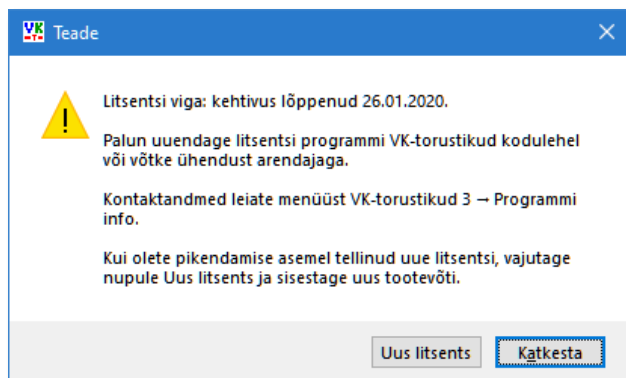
VK
Teade

Litsentsi viga: kehtivus lõppenud 26.01.2020.

Palun uuendage litsentsi programmi VK-torustikud kodulehel või võtke ühendust arendajaga.

Kontaktandmed leiate menüüst VK-torustikud 3 → Programmi info.

Kui olete pikendamise asemel tellinud uue litsentsi, vajutage nupule Uus litsents ja sisestage uus tootevõti.

Uus litsents
Katkesta